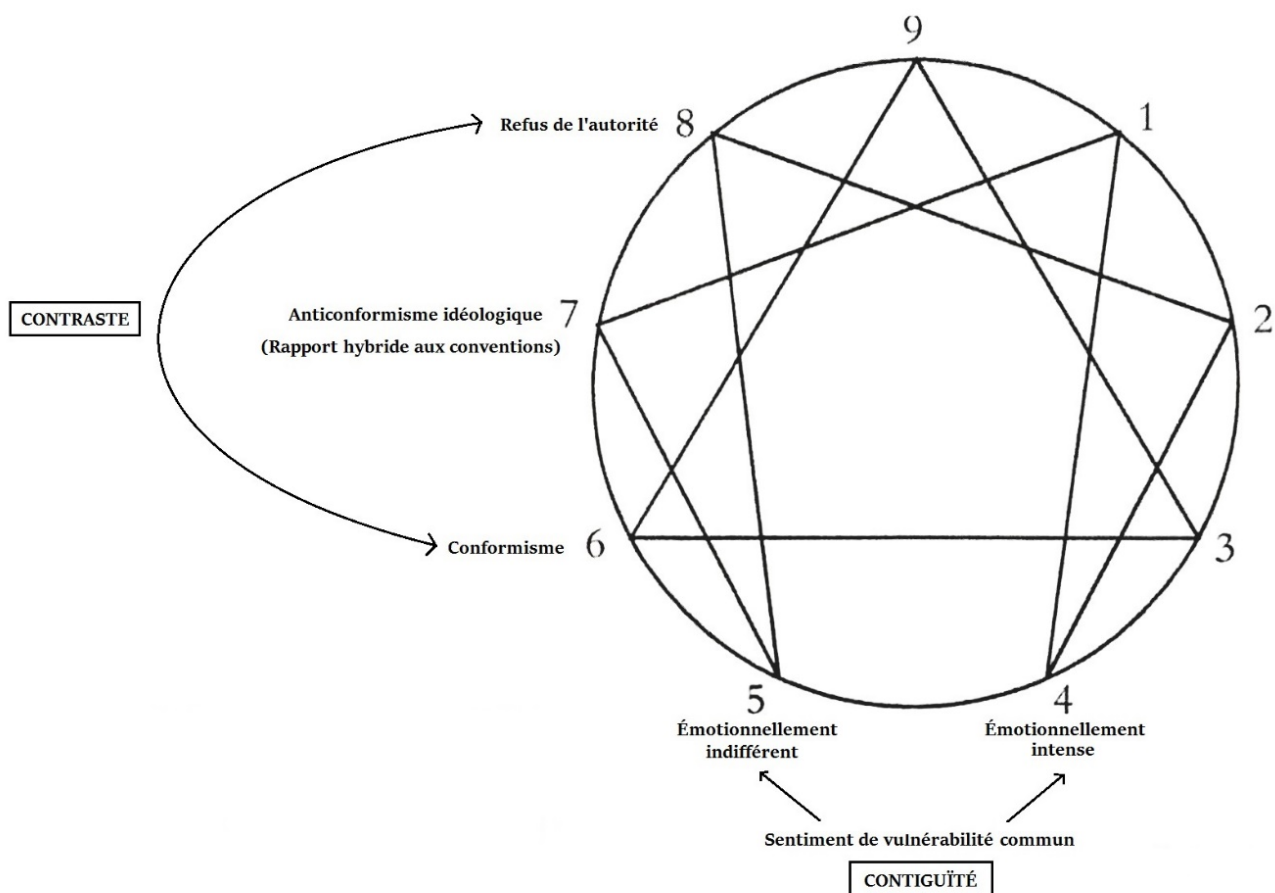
9

Refus de l'autorité 8

1

CONTRASTE

Anticonformisme idéologique 7
(Rapport hybride aux conventions)

2

Conformisme 6

3

5
Émotionnellement indifférent

4
Émotionnellement intense

Sentiment de vulnérabilité commun

CONTIGUÏTÉ